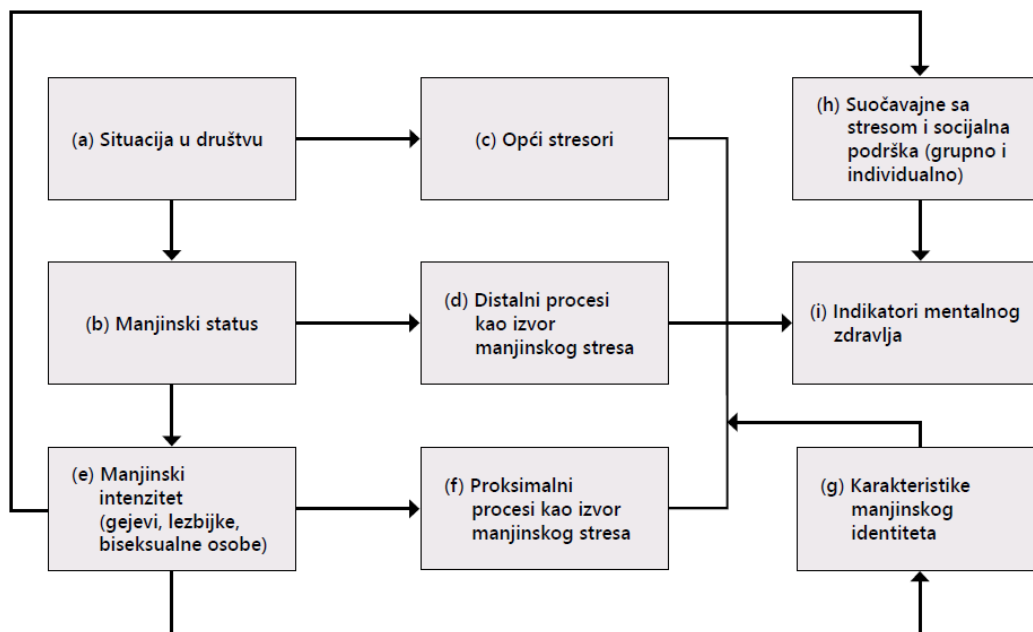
(a) Situacija u društvu

(c) Opći stresori

(h) Suočavajne sa stresom i socijalna podrška (grupno i individualno)

(b) Manjinski status

(d) Distalni procesi kao izvor manjinskog stresa

(i) Indikatori mentalnog zdravlja

(e) Manjinski intenzitet (gejevi, lezbijke, biseksualne osobe)

(f) Proksimalni procesi kao izvor manjinskog stresa

(g) Karakteristike manjinskog identiteta